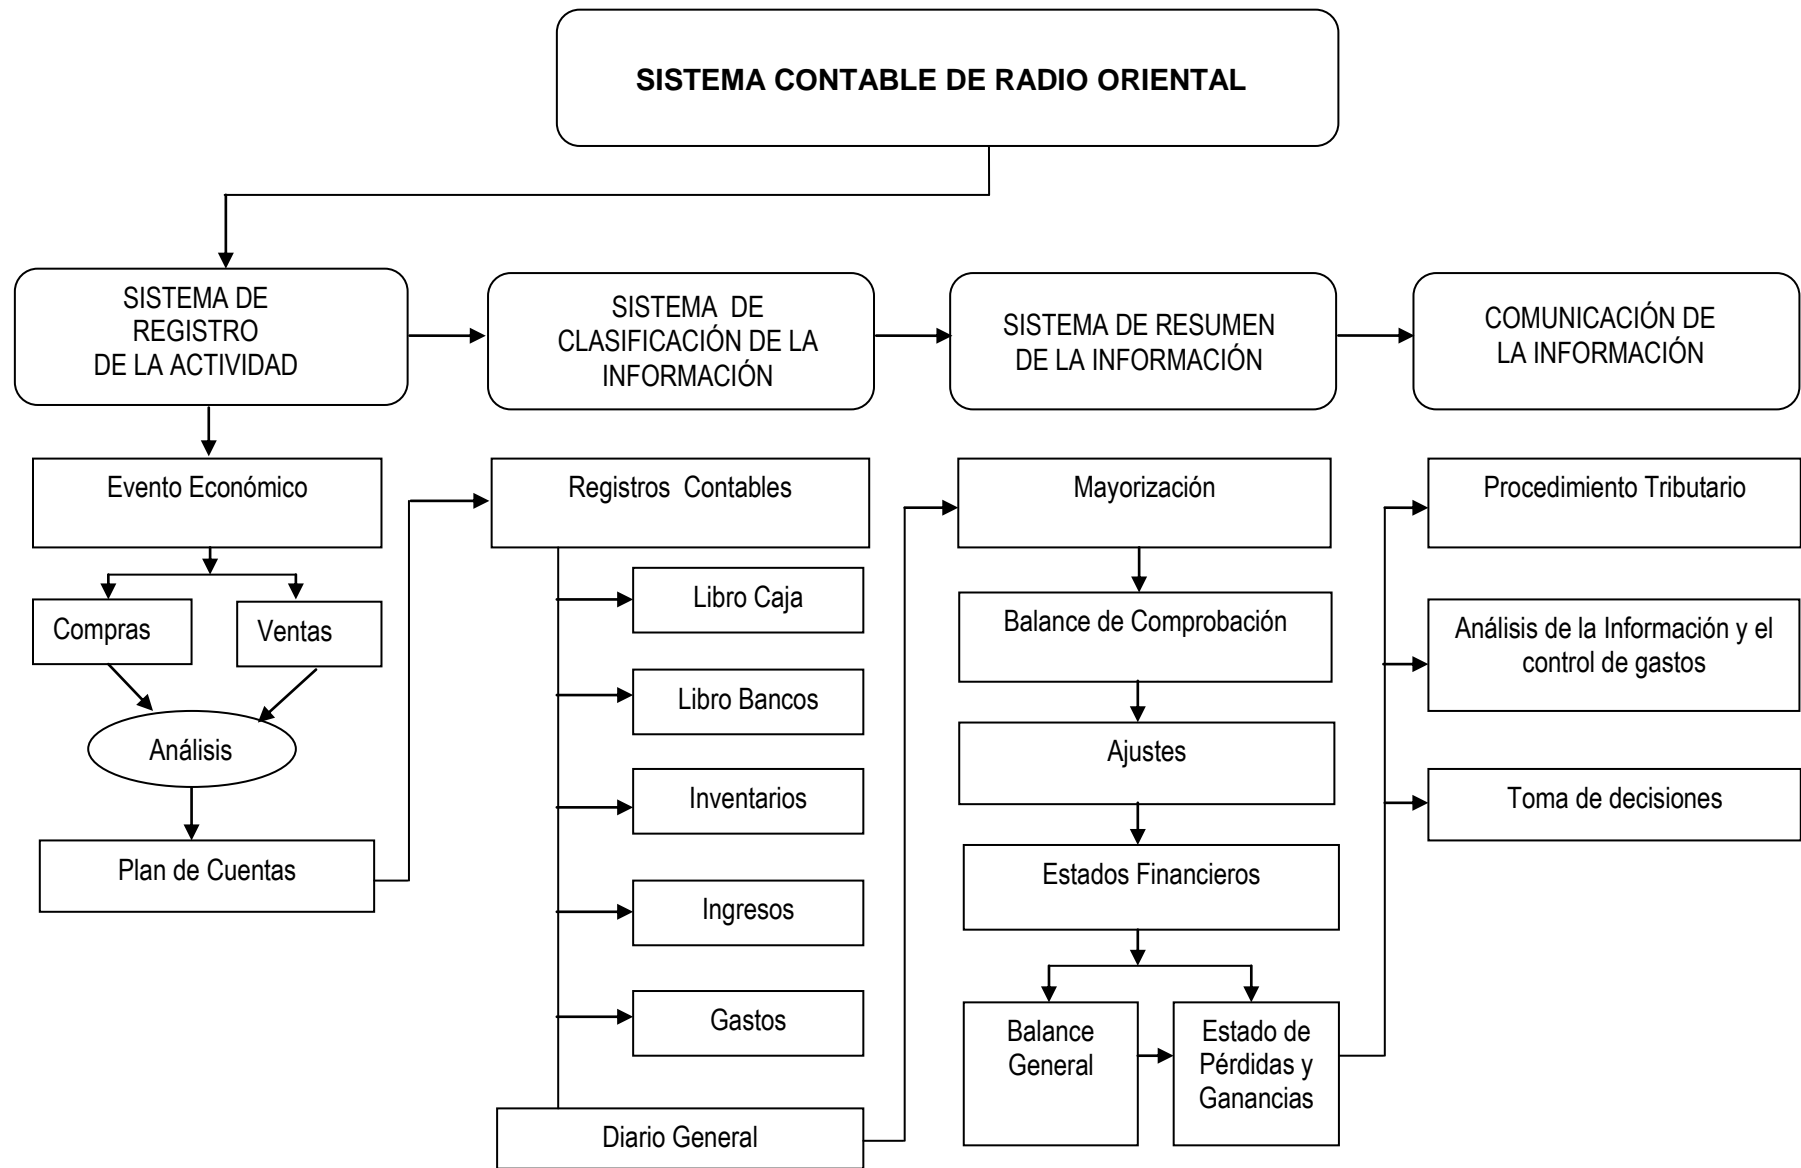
SISTEMA CONTABLE DE RADIO ORIENTAL

SISTEMA DE REGISTRO DE LA ACTIVIDAD

SISTEMA DE CLASIFICACIÓN DE LA INFORMACIÓN

SISTEMA DE RESUMEN DE LA INFORMACIÓN

COMUNICACIÓN DE LA INFORMACIÓN

Evento Económico

Compras

Ventas

Análisis

Plan de Cuentas

Registros Contables

Libro Caja

Libro Bancos

Inventarios

Ingresos

Gastos

Diario General

Mayorización

Balance de Comprobación

Ajustes

Estados Financieros

Balance General

Estado de Pérdidas y Ganancias

Procedimiento Tributario

Análisis de la Información y el control de gastos

Toma de decisiones